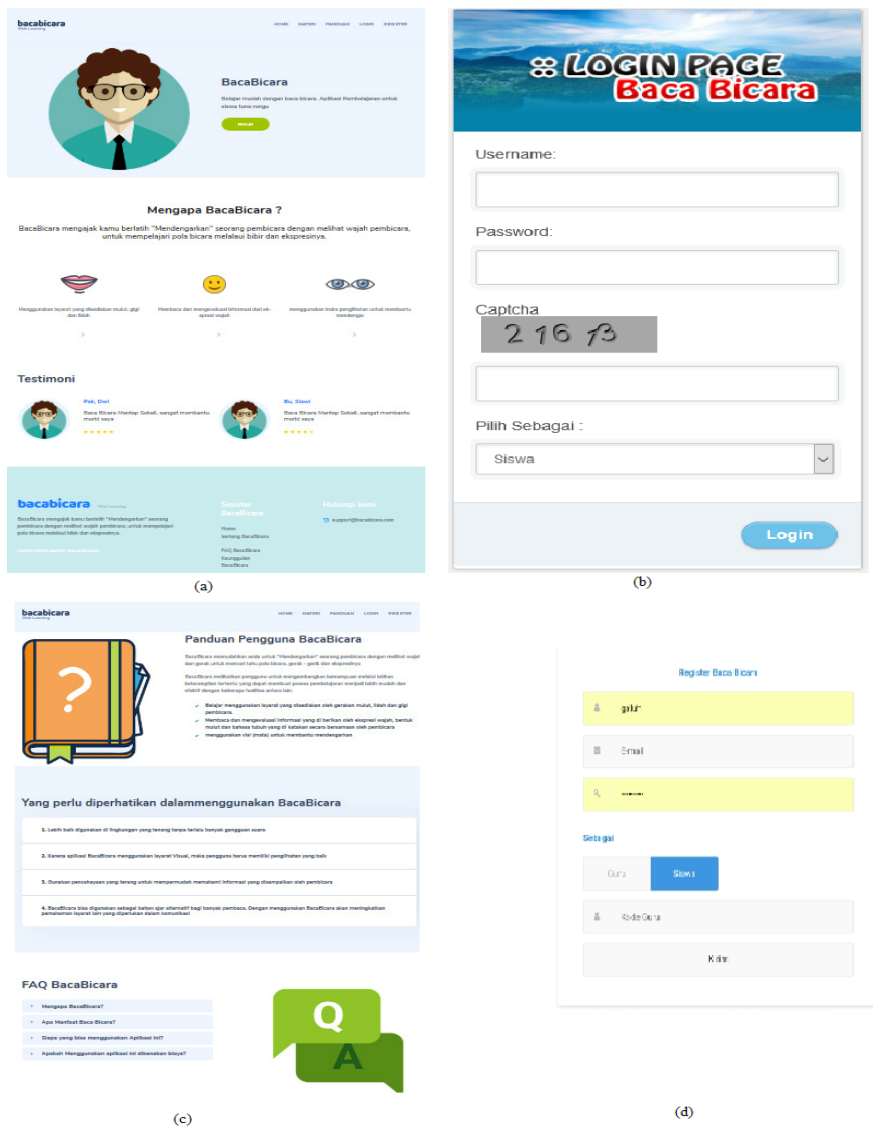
bacabicara
Web Learning

HOME MATERI PANDUAN LOGIN REGISTER

BacaBicara

Belajar mudah dengan baca bicara. Aplikasi Pembelajaran untuk siswa tuna rungu

Mulai

Mengapa BacaBicara ?

BacaBicara mengajak kamu berlatih "Mendengarkan" seorang pembicara dengan melihat wajah pembicara, untuk mempelajari pola bicara melalui bibir dan ekspresinya.

Menggunakan layarat yang dihasilkan mulut, gigi dan lidah

Membaca dan mengevaluasi Informasi dari ekspresi wajah

menggunakan indra penglihatan untuk membantu mendengar

Testimoni

Pak, Dwi
Baca Bicara Mantap Sekali, sangat membantu murid saya

Bu, Siswi
Baca Bicara Mantap Sekali, sangat membantu murid saya

bacabicara Web Learning

BacaBicara mengajak kamu berlatih "Mendengarkan" seorang pembicara dengan melihat wajah pembicara, untuk mempelajari pola bicara melalui bibir dan ekspresinya.

Seputar BacaBicara
Home
tentang BacaBicara
FAQ BacaBicara
Keunggulan BacaBicara

Hubungi kami
support@bacabicara.com

(a)

:: LOGIN PAGE
Baca Bicara

Username:

Password:

Captcha
2 16 f3

Pilih Sebagai :

Siswa

Login

(b)

bacabicara
Web Learning

HOME MATERI PANDUAN LOGIN REGISTER

Panduan Pengguna BacaBicara

BacaBicara memudahkan anda untuk "Mendengarkan" seorang pembicara dengan melihat wajah dan gerak untuk mencari tahu pola bicara, gerak - gerik dan ekspresinya

BacaBicara melibatkan pengguna untuk mengembangkan kemampuan melalui latihan keterampilan tertentu yang dapat membuat proses pembelajaran menjadi lebih mudah dan efektif dengan beberapa fasilitas antara lain.

Belajar menggunakan layarat yang dihasilkan oleh gerakan mulut, lidah dan gigi pembicara.
Membaca dan mengevaluasi informasi yang di berikan oleh ekspresi wajah, bentuk mulut dan bahasa tubuh yang di katakan secara bersamaan oleh pembicara
menggunakan visi (mata) untuk membantu mendengarkan

Yang perlu diperhatikan dalammenggunakan BacaBicara

1. Lebih baik digunakan di lingkungan yang tenang tanpa terlalu banyak gangguan suara

2. Karena aplikasi BacaBicara menggunakan layarat Visual, maka pengguna harus memiliki penglihatan yang baik

3. Gunakan pencahayaan yang terang untuk mempermudah memahami informasi yang disampaikan oleh pembicara

4. BacaBicara bisa digunakan sebagai bahan ajar alternatif bagi banyak pembaca. Dengan menggunakan BacaBicara akan meningkatkan pemahaman layarat lain yang diperlukan dalam komunikasi

FAQ BacaBicara

+ Mengapa BacaBicara?
+ Apa Manfaat Baca Bicara?
+ Siapa yang bisa menggunakan Aplikasi ini?
+ Apakah Menggunakan aplikasi ini dikenakan biaya?

Q
A

(c)

Register Baca Bicara

galuh

Email

••••••

Sebagai

Guru Siswa

Kode Guru

Kirim

(d)